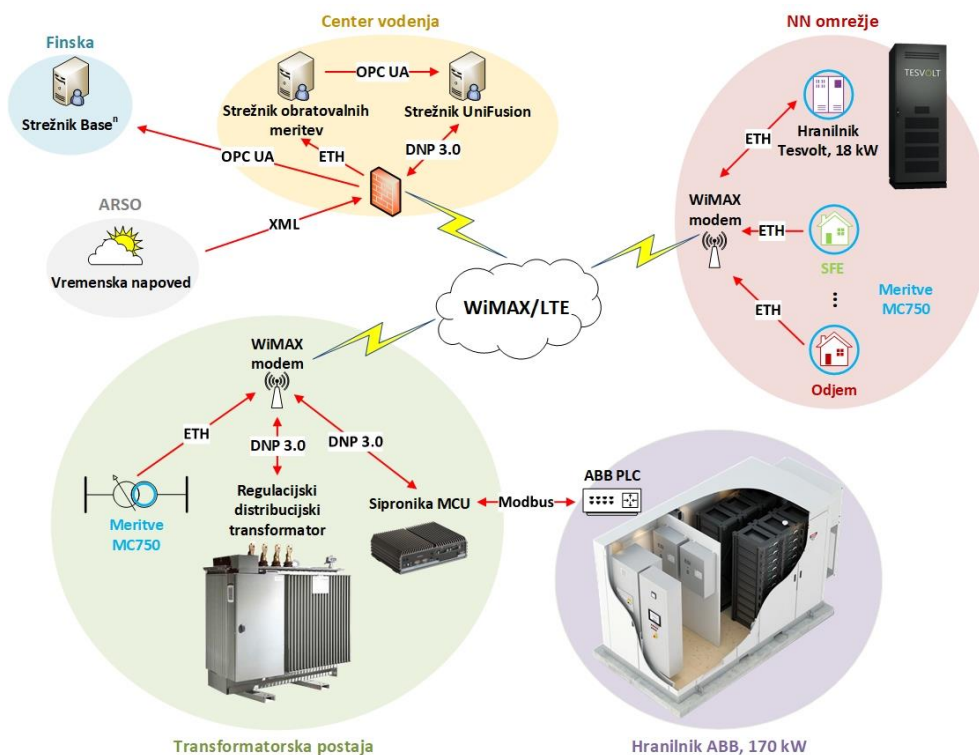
Center vodenja

Finska

Strežnik Base$^{n}$

Strežnik obratovalnih meritev

OPC UA

Strežnik UniFusion

OPC UA

ETH

DNP 3.0

ARSO

Vremenska napoved

XML

NN omrežje

TESVOLT

ETH

Hranilnik Tesvolt, 18 kW

WiMAX modem

ETH

SFE

Meritve MC750

ETH

Odjem

WiMAX/LTE

WiMAX modem

ETH

DNP 3.0

DNP 3.0

Regulacijski distribucijski transformator

Meritve MC750

Sipronika MCU

Modbus

ABB PLC

Transformatorska postaja

Hranilnik ABB, 170 kW